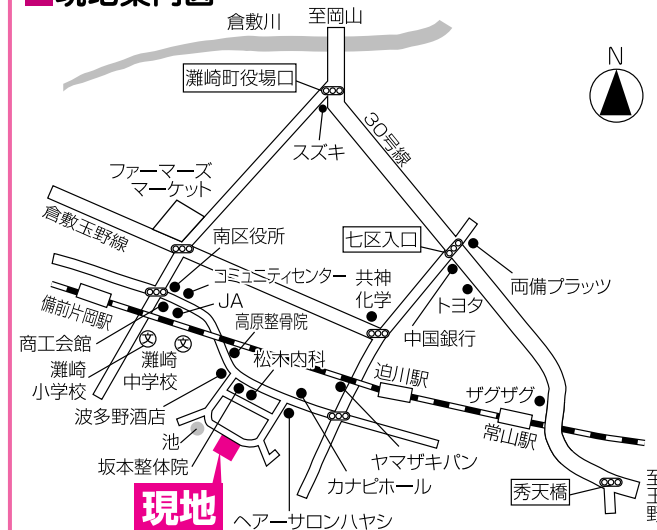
現地案内図

倉敷川
至岡山
N
灘崎町役場口
30号線
スズキ
ファーマーズマーケット
倉敷玉野線
南区役所
七区入口
コミュニティセンター
共神化学
両備プラッツ
備前片岡駅
JA
トヨタ
高原整骨院
中国銀行
商工会館
文
文
灘崎小学校
灘崎中学校
松木内科
迫川駅
ザグザグ
波多野酒店
常山駅
池
坂本整体院
ヤマザキパン
カナピホール
秀天橋
現地
ヘアーサロンハヤシ
至玉野